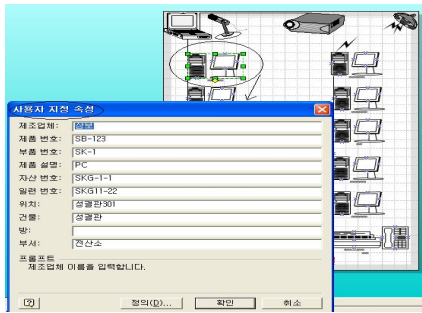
사용자 지정 속성

제조업체: 삼보
제품 번호: SB-123
부품 번호: SK-1
제품 설명: PC
자산 번호: SKG-1-1
일련 번호: SKG11-22
위치: 성결관301
건물: 성결관
방:
부서: 전산소

프롬프트
제조업체 이름을 입력합니다.

?
정의(D)...
확인
취소